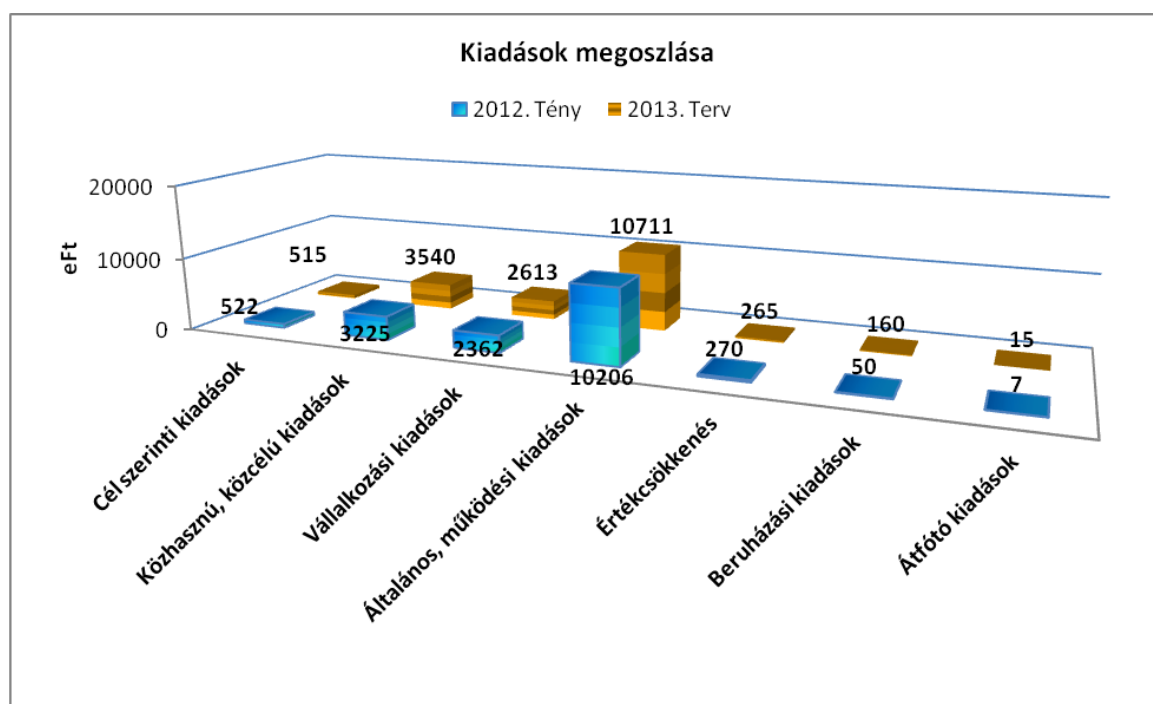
Kiadások megoszlása

2012. Tény   2013. Terv

20000
10000
0
eFt

522
515
3225
3540
2362
2613
10206
10711
270
265
50
160
7
15

Cél szerinti kiadások
Közhasznú, közcélú kiadások
Vállalkozási kiadások
Általános, működési kiadások
Értékcsökkenés
Beruházási kiadások
Átfótó kiadások